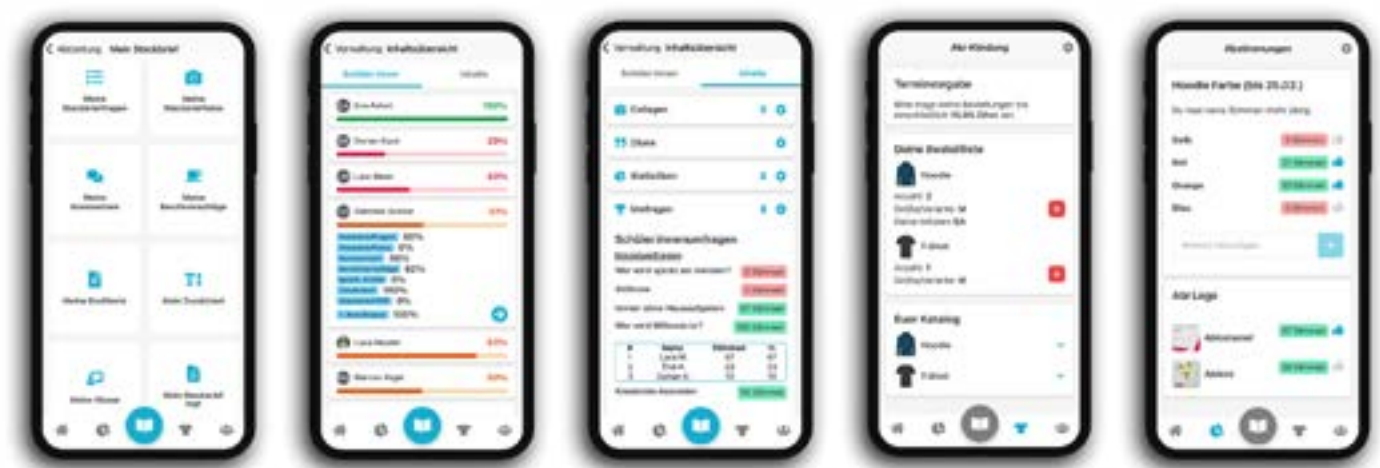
Abizeitung Mein Steckbrief

Meine Steckbriefangaben
Meine Steckbrieffotos
Meine Kommentare
Meine Beschreibungen
Meine Textbeiträge
Mein Zusatztext
Meine Hinweise
Mein Steckbrief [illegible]

Verwaltung Inhaltsübersicht

Schüler:innen
Inhalte

Eva Kahnt 100%
Florian Kost 29%
Luis Meier 44%
Dietmar Grüner 51%
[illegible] 60%
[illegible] 0%
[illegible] 100%
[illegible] 82%
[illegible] 0%
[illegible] 100%
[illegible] 0%
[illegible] 100%
Laura Meuller 84%
Marcus Vogel 50%

Verwaltung Inhaltsübersicht

Schüler:innen
Inhalte

Collagen
Dienst
Statistiken
Umfragen

Schüler:innenumfragen
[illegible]
Wer wird später am meisten? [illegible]
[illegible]
Immer ohne Hausaufgaben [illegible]
Wer wird Millionär:in? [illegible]

| # | Name | Stimmen | % |
|---|---|---|---|
| 1 | Lara M. | 67 | 67 |
| 2 | Eva K. | 23 | 23 |
| 3 | Dorian K. | 10 | 10 |

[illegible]

Abi Kleidung

Termineingabe
Bitte trage deine Bestellungen bis einschließlich 15.03. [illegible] ein.

Deine Bestellliste
Hoodie
Anzahl: 2
Größe/Variante: M
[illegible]
T-Shirt
Anzahl: 1
Größe/Variante: M

Euer Katalog
Hoodie
T-Shirt

Abstimmungen

Hoodie Farbe (bis 25.03.)
Du hast keine Stimmen mehr übrig.
Gelb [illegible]
Rot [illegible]
Orange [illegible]
Blau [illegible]
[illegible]

Abi Logo
Abiturienten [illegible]
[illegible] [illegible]